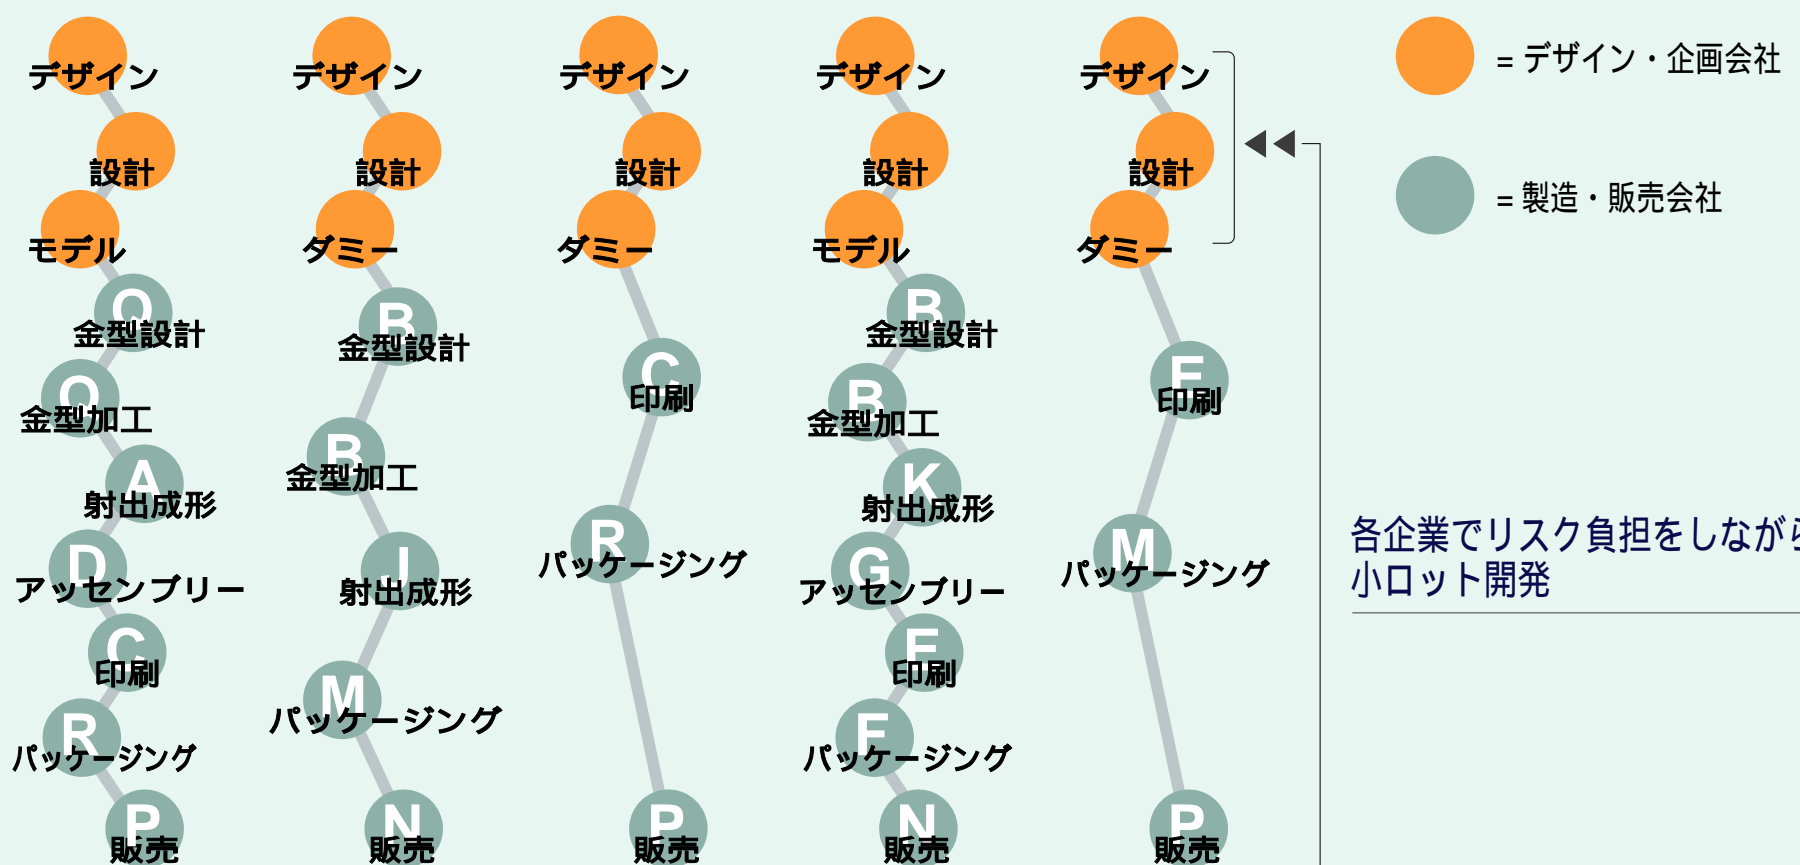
デザイン
設計
モデル
O
金型設計
O
金型加工
A
射出成形
D
アッセンブリー
C
印刷
R
パッケージング
P
販売

デザイン
設計
ダミー
B
金型設計
B
金型加工
J
射出成形
M
パッケージング
N
販売

デザイン
設計
ダミー
C
印刷
R
パッケージング
P
販売

デザイン
設計
モデル
B
金型設計
B
金型加工
K
射出成形
G
アッセンブリー
E
印刷
F
パッケージング
N
販売

デザイン
設計
ダミー
E
印刷
M
パッケージング
P
販売

= デザイン・企画会社
= 製造・販売会社

各企業でリスク負担をしなが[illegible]
小ロット開発